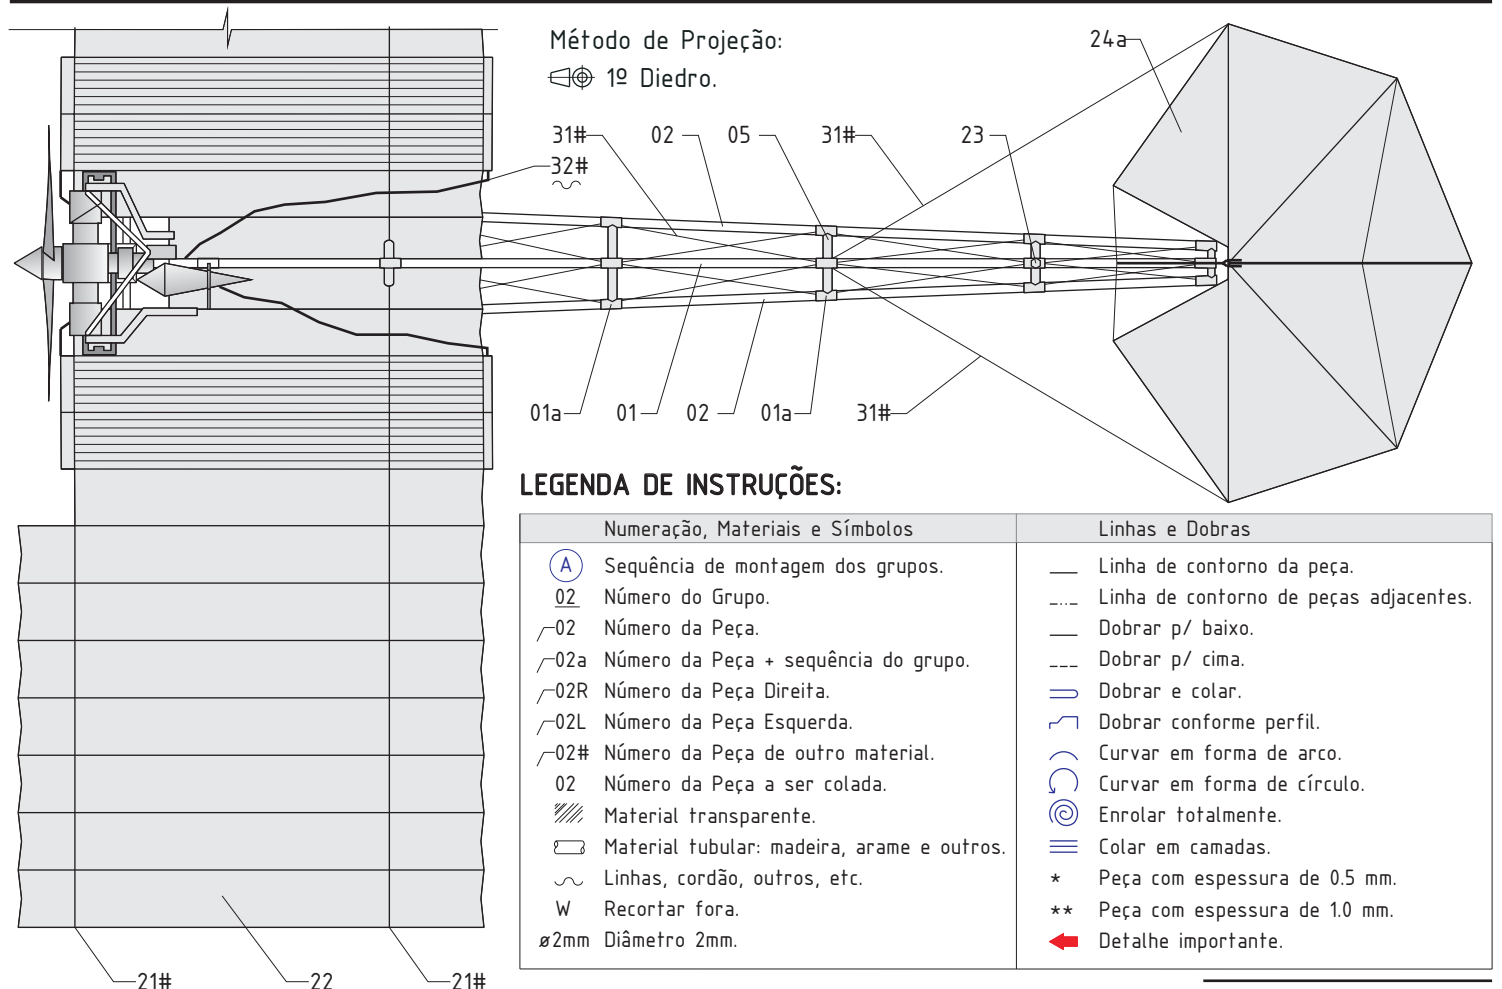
Método de Projeção:
1º Diedro.

24a
31# 02 05 31# 23
32#

01a 01 02 01a 31#

21# 22 21#

LEGENDA DE INSTRUÇÕES:

| Numeração, Materiais e Símbolos | | Linhas e Dobras | |
|---|---|---|---|
| A | Sequência de montagem dos grupos. | | Linha de contorno da peça. |
| 02 | Número do Grupo. | | Linha de contorno de peças adjacentes. |
| 02 | Número da Peça. | | Dobrar p/ baixo. |
| 02a | Número da Peça + sequência do grupo. | | Dobrar p/ cima. |
| 02R | Número da Peça Direita. | | Dobrar e colar. |
| 02L | Número da Peça Esquerda. | | Dobrar conforme perfil. |
| 02# | Número da Peça de outro material. | | Curvar em forma de arco. |
| 02 | Número da Peça a ser colada. | | Curvar em forma de círculo. |
| | Material transparente. | | Enrolar totalmente. |
| | Material tubular: madeira, arame e outros. | | Colar em camadas. |
| | Linhas, cordão, outros, etc. | * | Peça com espessura de 0.5 mm. |
| W | Recortar fora. | ** | Peça com espessura de 1.0 mm. |
| ø2mm | Diâmetro 2mm. | | Detalhe importante. |